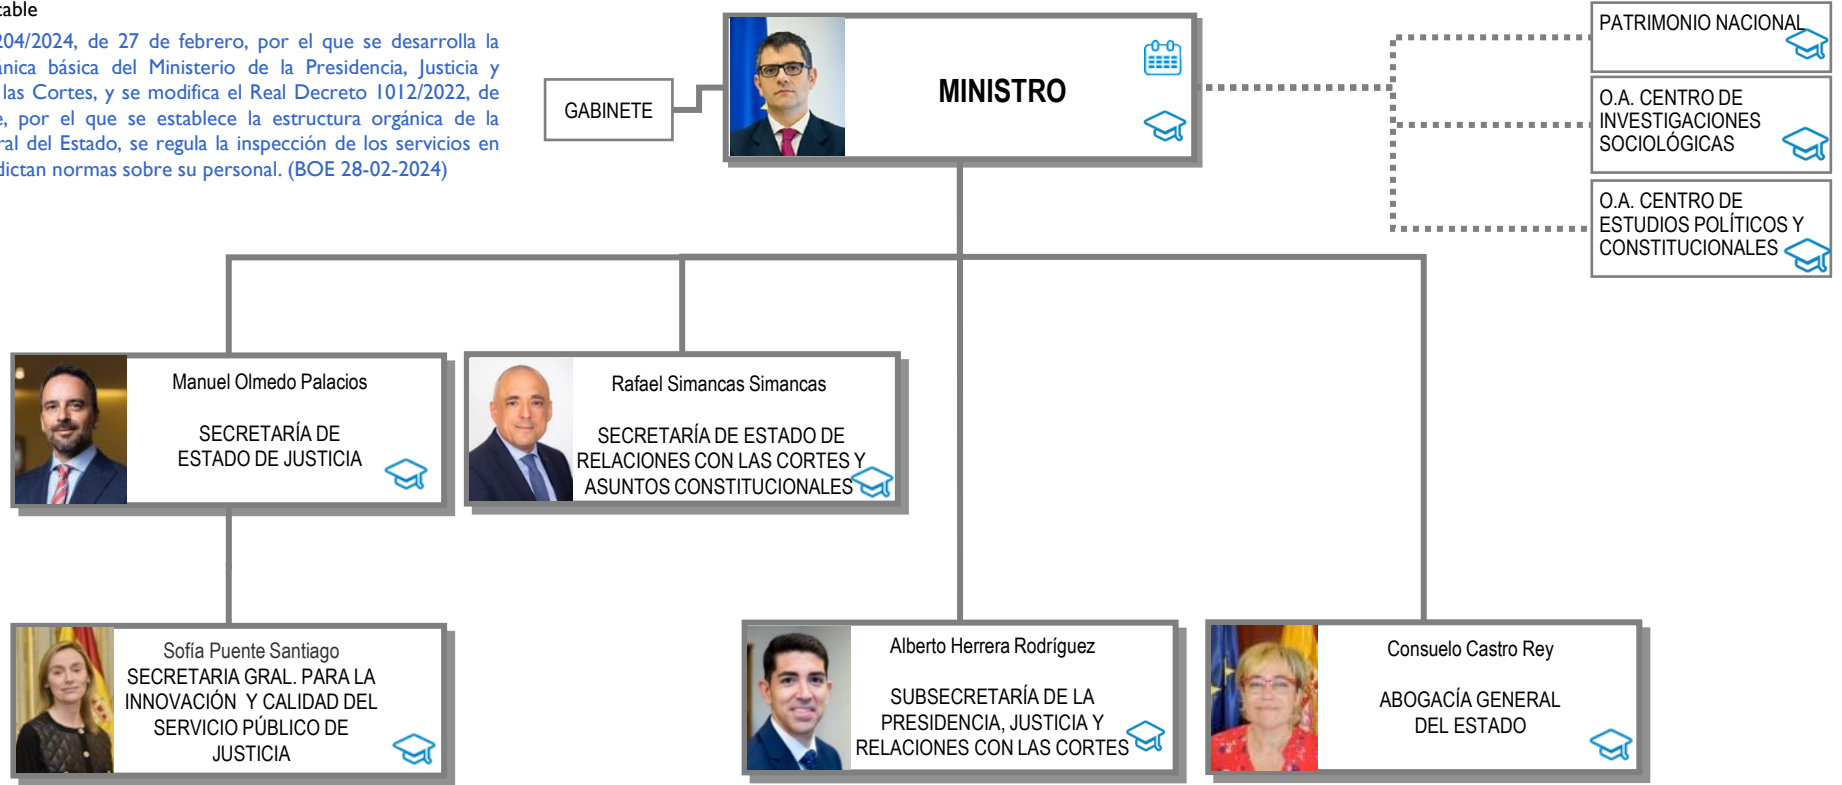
cable
204/2024, de 27 de febrero, por el que se desarrolla la ánica básica del Ministerio de la Presidencia, Justicia y las Cortes, y se modifica el Real Decreto 1012/2022, de e, por el que se establece la estructura orgánica de la ral del Estado, se regula la inspección de los servicios en dictan normas sobre su personal. (BOE 28-02-2024)

GABINETE

MINISTRO

PATRIMONIO NACIONAL

O.A. CENTRO DE INVESTIGACIONES SOCIOLÓGICAS

O.A. CENTRO DE ESTUDIOS POLÍTICOS Y CONSTITUCIONALES

Manuel Olmedo Palacios

SECRETARÍA DE ESTADO DE JUSTICIA

Rafael Simancas Simancas

SECRETARÍA DE ESTADO DE RELACIONES CON LAS CORTES Y ASUNTOS CONSTITUCIONALES

Sofía Puente Santiago
SECRETARIA GRAL. PARA LA INNOVACIÓN Y CALIDAD DEL SERVICIO PÚBLICO DE JUSTICIA

Alberto Herrera Rodríguez

SUBSECRETARÍA DE LA PRESIDENCIA, JUSTICIA Y RELACIONES CON LAS CORTES

Consuelo Castro Rey

ABOGACÍA GENERAL DEL ESTADO